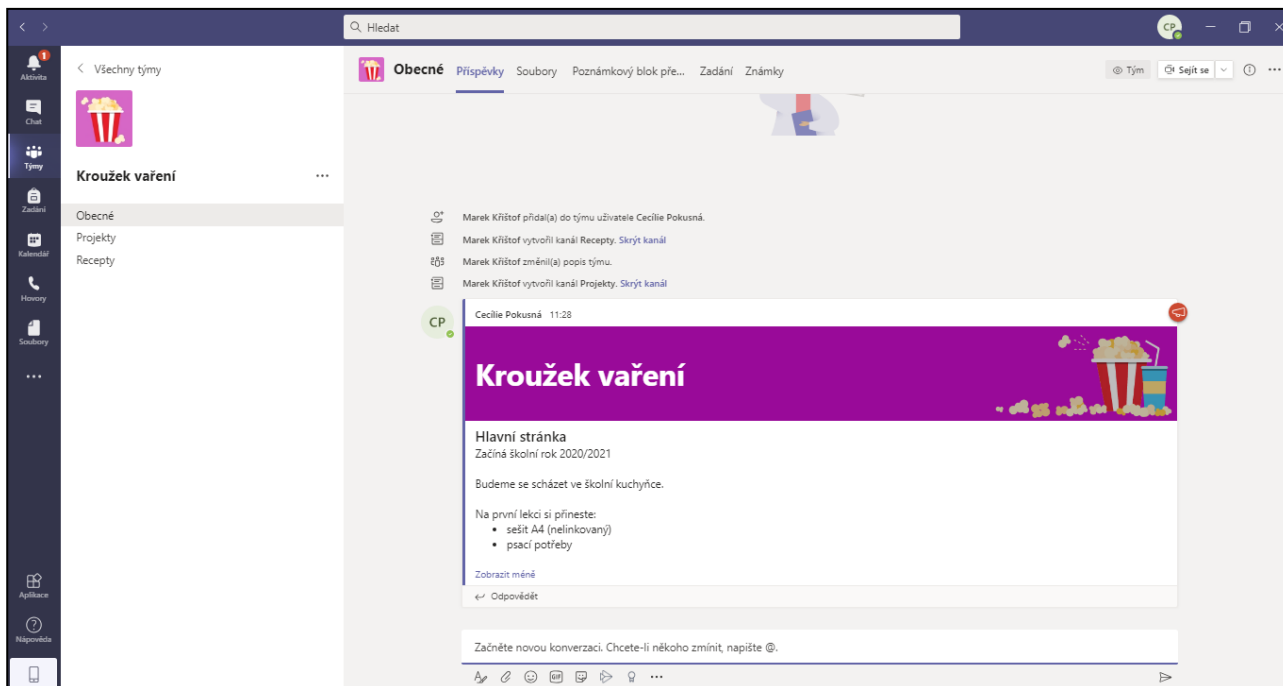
Hledat

CP

Aktivita
Chat
Týmy
Zadání
Kalendář
Hovory
Soubory
...
Aplikace
Nápověda

< Všechny týmy

Kroužek vaření ...

Obecné
Projekty
Recepty

Obecné Příspěvky Soubory Poznámkový blok pře... Zadání Známky

Tým Sejít se

Marek Křištof přidal(a) do týmu uživatele Cecílie Pokusná.
Marek Křištof vytvořil kanál Recepty. Skrýt kanál
Marek Křištof změnil(a) popis týmu.
Marek Křištof vytvořil kanál Projekty. Skrýt kanál

CP
Cecílie Pokusná 11:28

Kroužek vaření

Hlavní stránka
Začíná školní rok 2020/2021

Budeme se scházet ve školní kuchyňce.

Na první lekci si přineste:
• sešit A4 (nelinkovaný)
• psací potřeby

Zobrazit méně

Odpovědět

Začněte novou konverzaci. Chcete-li někoho zmínit, napište @.